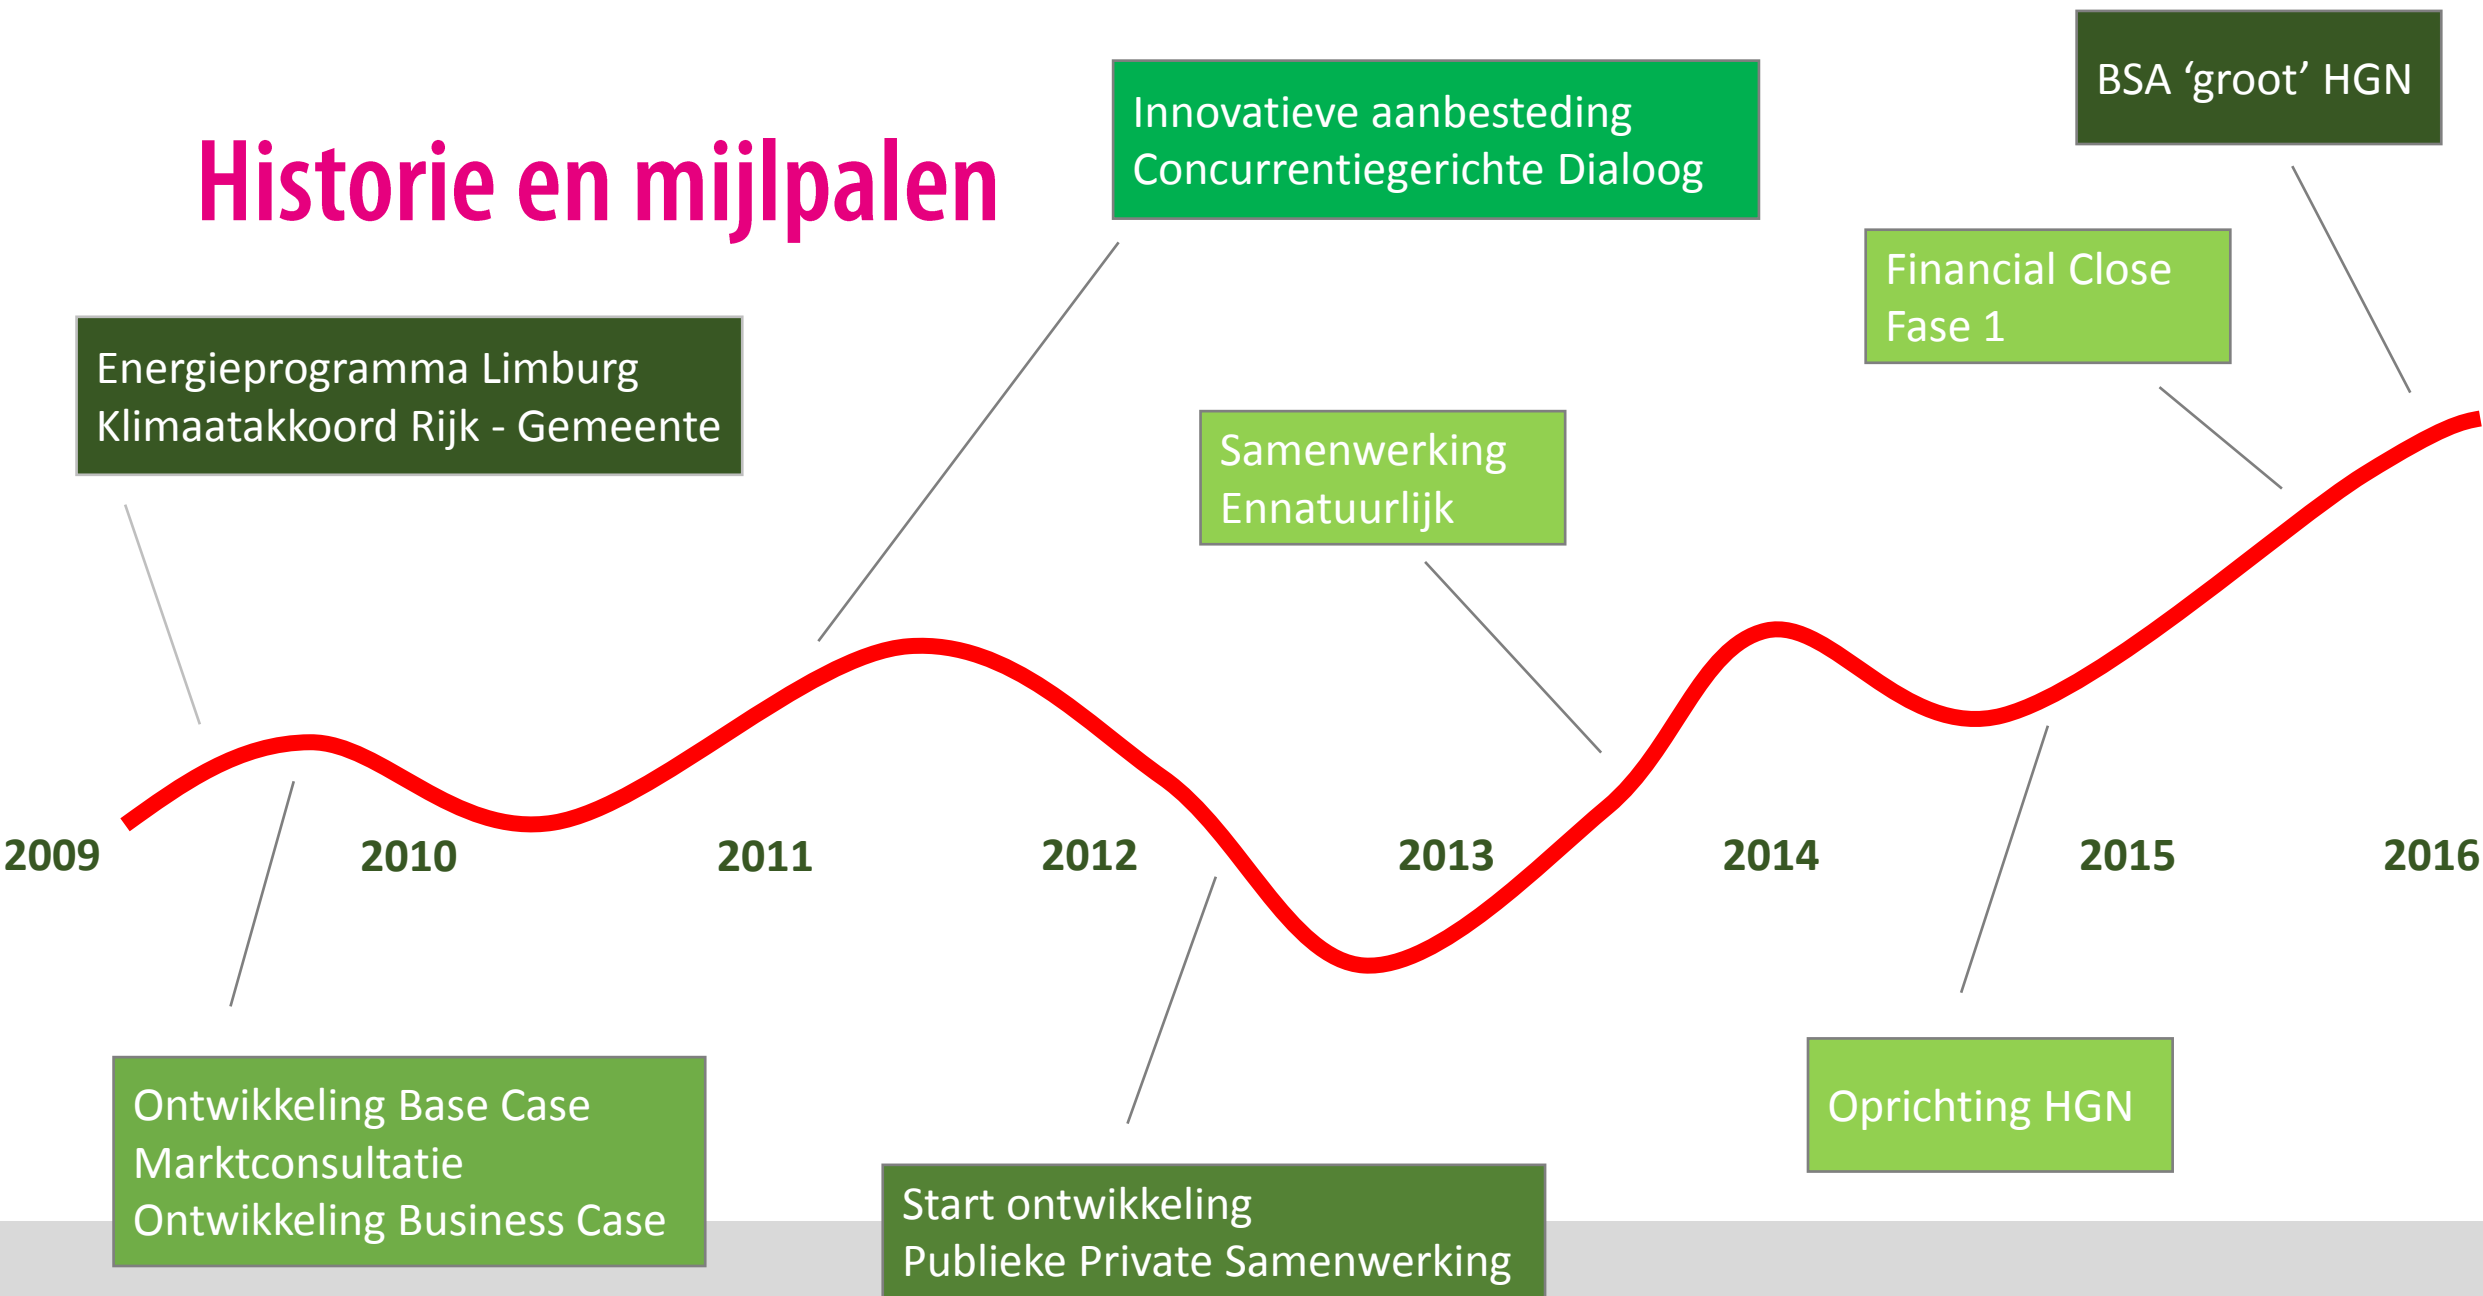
Historie en mijlpalen

Innovatieve aanbesteding
Concurrentiegerichte Dialoog

BSA 'groot' HGN

Financial Close
Fase 1

Energieprogramma Limburg
Klimaatakkoord Rijk - Gemeente

Samenwerking
Ennatuurlijk

2009 2010 2011 2012 2013 2014 2015 2016

Ontwikkeling Base Case
Marktconsultatie
Ontwikkeling Business Case

Start ontwikkeling
Publieke Private Samenwerking

Oprichting HGN